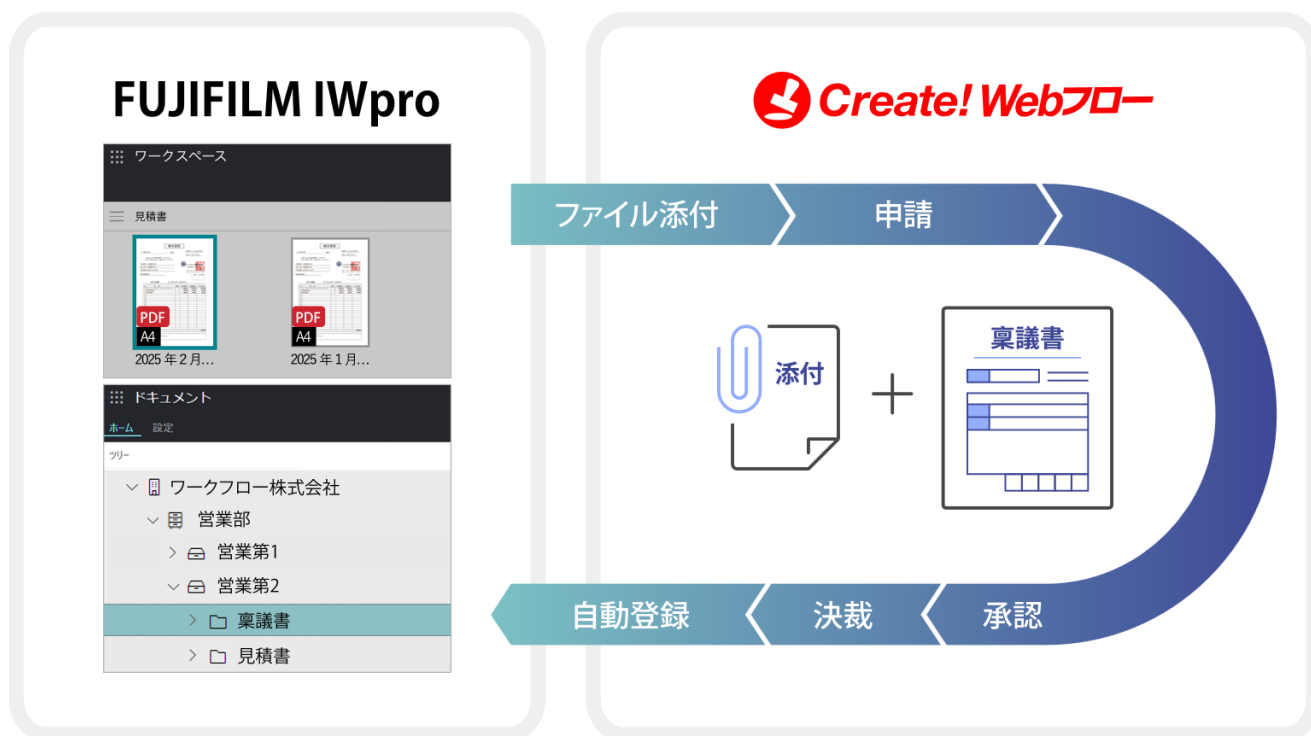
FUJIFILM IWpro

ワークスペース

見積書

PDF
A4
2025年2月...

PDF
A4
2025年1月...

ドキュメント

ホーム 設定

ツリー

ワークフロー株式会社
営業部
営業第1
営業第2
稟議書
見積書

Create! Webフロー

ファイル添付
申請

添付
+
稟議書

自動登録
決裁
承認